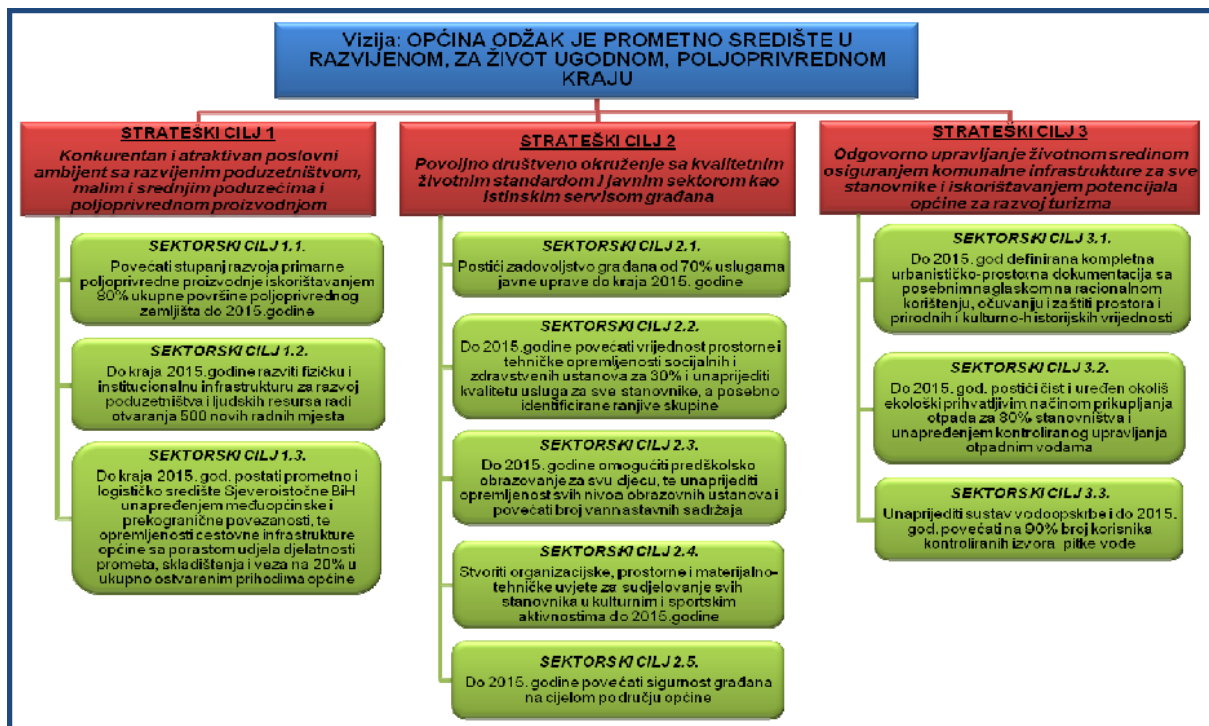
Vizija: OPĆINA ODŽAK JE PROMETNO SREDIŠTE U RAZVIJENOM, ZA ŽIVOT UGODNOM, POLJOPRIVREDNOM KRAJU

STRATEŠKI CILJ 1
Konkurentan i atraktivan poslovni ambijent sa razvijenim poduzetništvom, malim i srednjim poduzećima i poljoprivrednom proizvodnjom

SEKTORSKI CILJ 1.1.
Povećati stupanj razvoja primarne poljoprivredne proizvodnje iskorištavanjem 80% ukupne površine poljoprivrednog zemljišta do 2015.godine

SEKTORSKI CILJ 1.2.
Do kraja 2015.godine razviti fizičku i institucionalnu infrastrukturu za razvoj poduzetništva i ljudskih resursa radi otvaranja 500 novih radnih mjesta

SEKTORSKI CILJ 1.3.
Do kraja 2015. god. postati prometno i logističko središte Sjeveroistočne BiH unapređenjem međuopćinske i prekogranične povezanosti, te opremljenosti cestovne infrastrukture općine sa porastom udjela djelatnosti prometa, skladištenja i veza na 20% u ukupno ostvarenim prihodima općine

STRATEŠKI CILJ 2
Povoljno društveno okruženje sa kvalitetnim životnim standardom i javnim sektorom kao istinskim servisom građana

SEKTORSKI CILJ 2.1.
Postići zadovoljstvo građana od 70% uslugama javne uprave do kraja 2015. godine

SEKTORSKI CILJ 2.2.
Do 2015.godine povećati vrijednost prostorne i tehničke opremljenosti socijalnih i zdravstvenih ustanova za 30% i unaprijediti kvalitetu usluga za sve stanovnike, a posebno identificirane ranjive skupine

SEKTORSKI CILJ 2.3.
Do 2015. godine omogućiti predškolsko obrazovanje za svu djecu, te unaprijediti opremljenost svih nivoa obrazovnih ustanova i povećati broj vannastavnih sadržaja

SEKTORSKI CILJ 2.4.
Stvoriti organizacijske, prostorne i materijalno-tehničke uvjete za sudjelovanje svih stanovnika u kulturnim i sportskim aktivnostima do 2015.godine

SEKTORSKI CILJ 2.5.
Do 2015. godine povećati sigurnost građana na cijelom području općine

STRATEŠKI CILJ 3
Odgovorno upravljanje životnom sredinom osiguranjem komunalne infrastrukture za sve stanovnike i iskorištavanjem potencijala općine za razvoj turizma

SEKTORSKI CILJ 3.1.
Do 2015. god definirana kompletna urbanističko-prostorna dokumentacija sa posebnim naglaskom na racionalnom korištenju, očuvanju i zaštiti prostora i prirodnih i kulturno-historijskih vrijednosti

SEKTORSKI CILJ 3.2.
Do 2015. god. postići čist i uređen okoliš ekološki prihvatljivim načinom prikupljanja otpada za 80% stanovništva i unapređenjem kontroliranog upravljanja otpadnim vodama

SEKTORSKI CILJ 3.3.
Unaprijediti sustav vodoopskrbe i do 2015. god. povećati na 90% broj korisnika kontroliranih izvora pitke vode